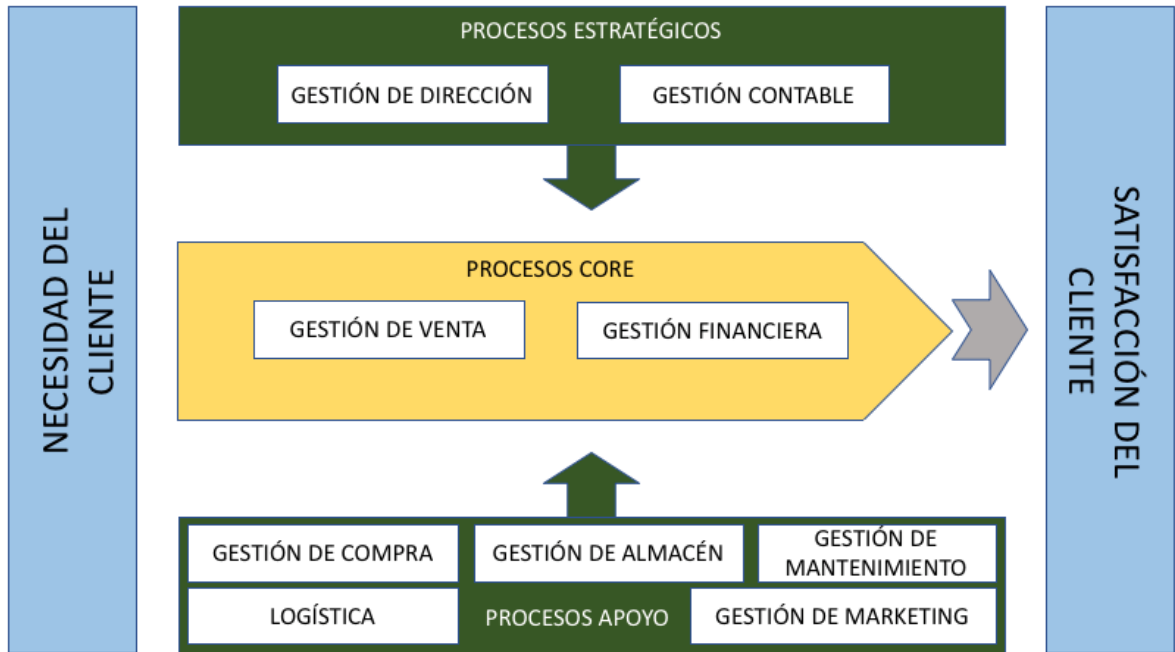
NECESIDAD DEL CLIENTE

PROCESOS ESTRATÉGICOS

GESTIÓN DE DIRECCIÓN

GESTIÓN CONTABLE

PROCESOS CORE

GESTIÓN DE VENTA

GESTIÓN FINANCIERA

GESTIÓN DE COMPRA

GESTIÓN DE ALMACÉN

GESTIÓN DE MANTENIMIENTO

LOGÍSTICA

PROCESOS APOYO

GESTIÓN DE MARKETING

SATISFACCIÓN DEL CLIENTE